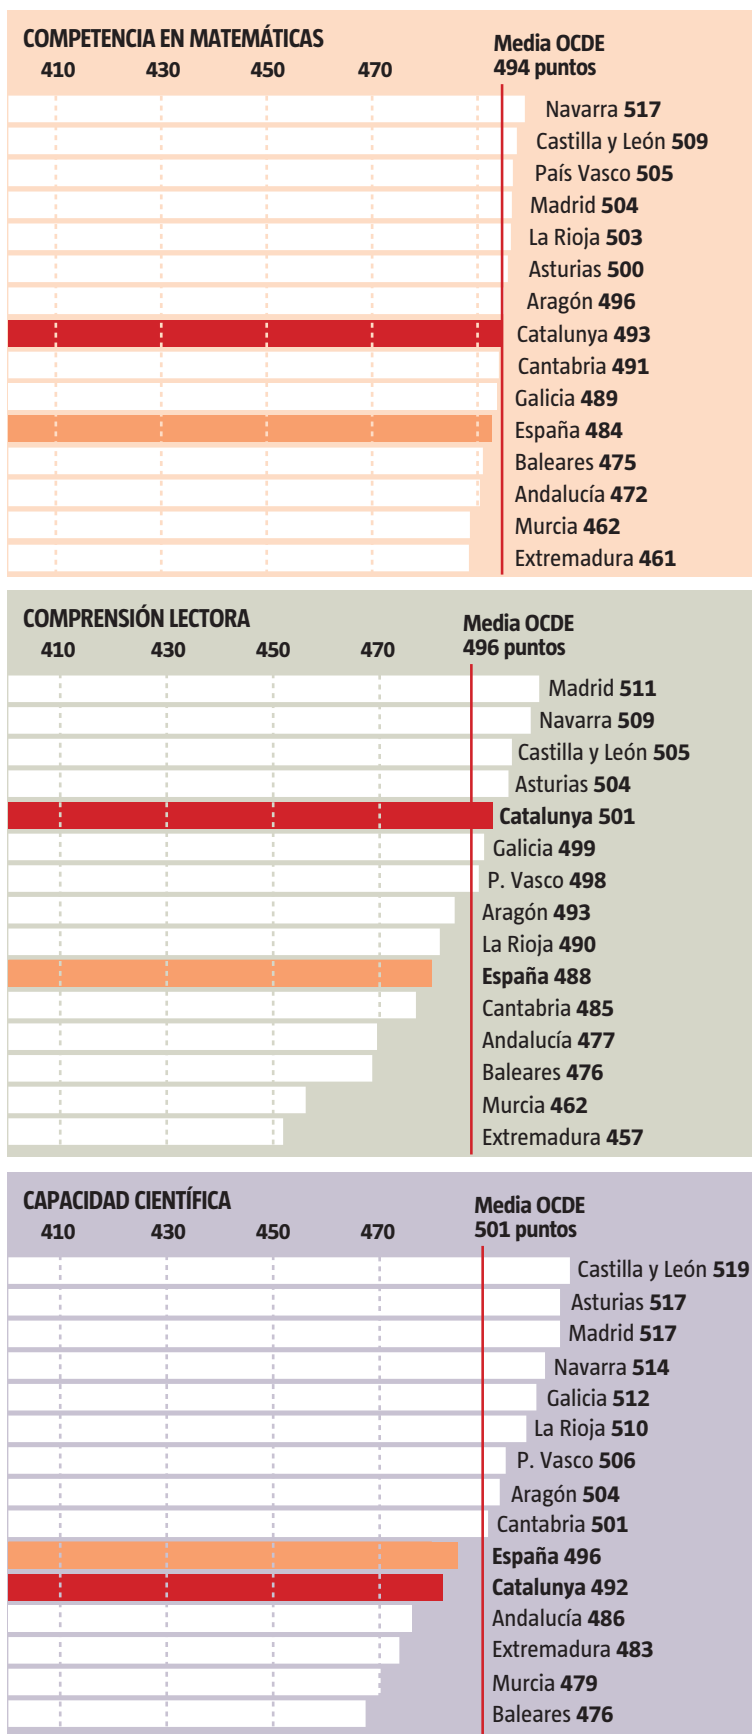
COMPETENCIA EN MATEMÁTICAS

410 430 450 470

Media OCDE
494 puntos

Navarra 517
Castilla y León 509
País Vasco 505
Madrid 504
La Rioja 503
Asturias 500
Aragón 496
Catalunya 493
Cantabria 491
Galicia 489
España 484
Baleares 475
Andalucía 472
Murcia 462
Extremadura 461

COMPRENSIÓN LECTORA

410 430 450 470

Media OCDE
496 puntos

Madrid 511
Navarra 509
Castilla y León 505
Asturias 504
Catalunya 501
Galicia 499
P. Vasco 498
Aragón 493
La Rioja 490
España 488
Cantabria 485
Andalucía 477
Baleares 476
Murcia 462
Extremadura 457

CAPACIDAD CIENTÍFICA

410 430 450 470

Media OCDE
501 puntos

Castilla y León 519
Asturias 517
Madrid 517
Navarra 514
Galicia 512
La Rioja 510
P. Vasco 506
Aragón 504
Cantabria 501
España 496
Catalunya 492
Andalucía 486
Extremadura 483
Murcia 479
Baleares 476